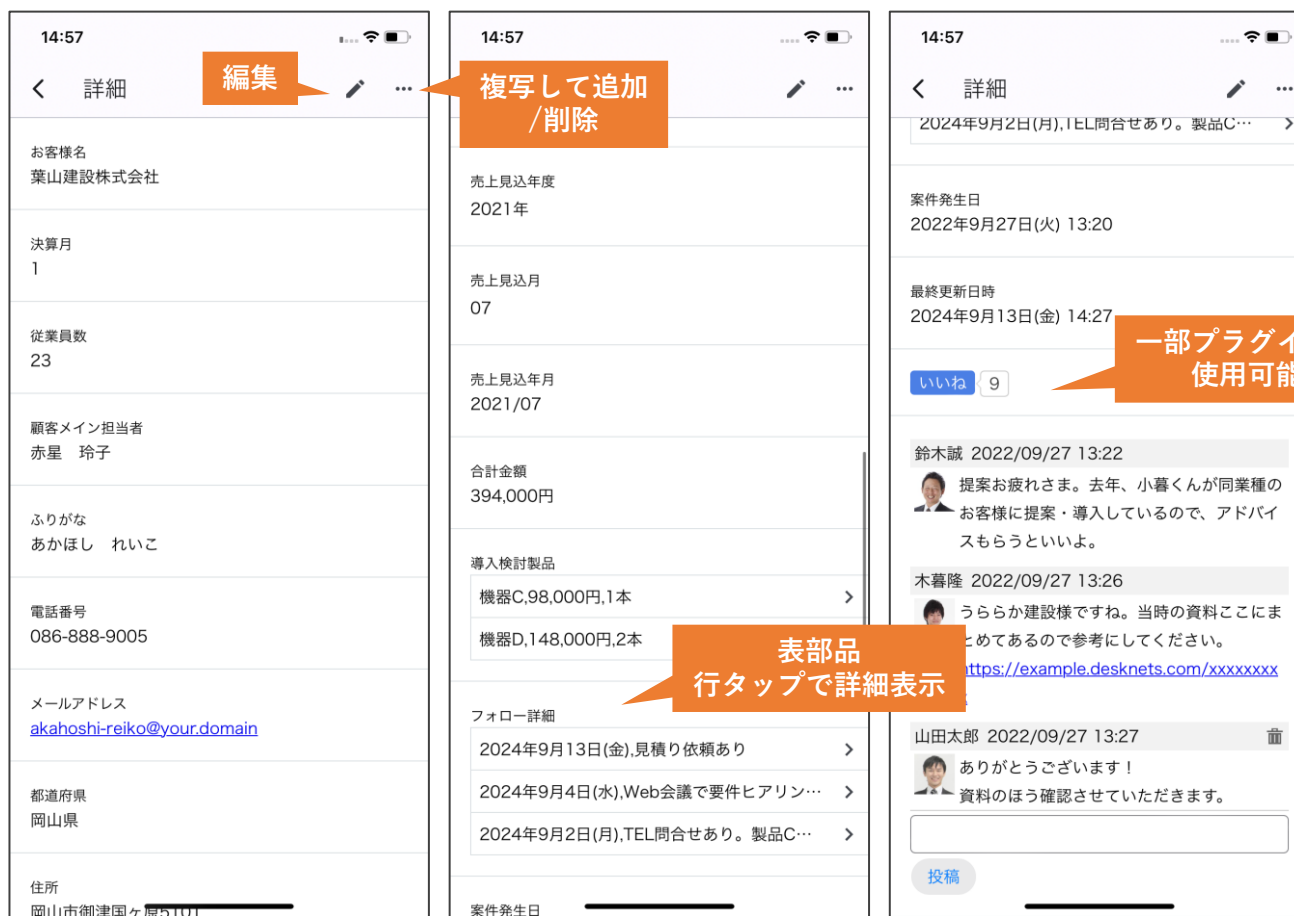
14:57

詳細

編集

複写して追加/削除

お客様名
葉山建設株式会社

決算月
1

従業員数
23

顧客メイン担当者
赤星　玲子

ふりがな
あかほし　れいこ

電話番号
086-888-9005

メールアドレス
akahoshi-reiko@your.domain

都道府県
岡山県

住所
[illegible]

14:57

売上見込年度
2021年

売上見込月
07

売上見込年月
2021/07

合計金額
394,000円

導入検討製品
機器C,98,000円,1本
機器D,148,000円,2本

表部品
行タップで詳細表示

フォロー詳細
2024年9月13日(金),見積り依頼あり
2024年9月4日(水),Web会議で要件ヒアリン…
2024年9月2日(月),TEL問合せあり。製品C…

案件発生日

14:57

詳細

2024年9月2日(月),TEL問合せあり。製品C…

案件発生日
2022年9月27日(火) 13:20

最終更新日時
2024年9月13日(金) 14:27

一部プラグイ
使用可能

いいね 9

鈴木誠 2022/09/27 13:22
提案お疲れさま。去年、小暮くんが同業種のお客様に提案・導入しているので、アドバイスもらうといいよ。

木暮隆 2022/09/27 13:26
うららか建設様ですね。当時の資料ここにまとめてあるので参考にしてください。
https://example.desknets.com/xxxxxxxx

山田太郎 2022/09/27 13:27
ありがとうございます！
資料のほう確認させていただきます。

投稿